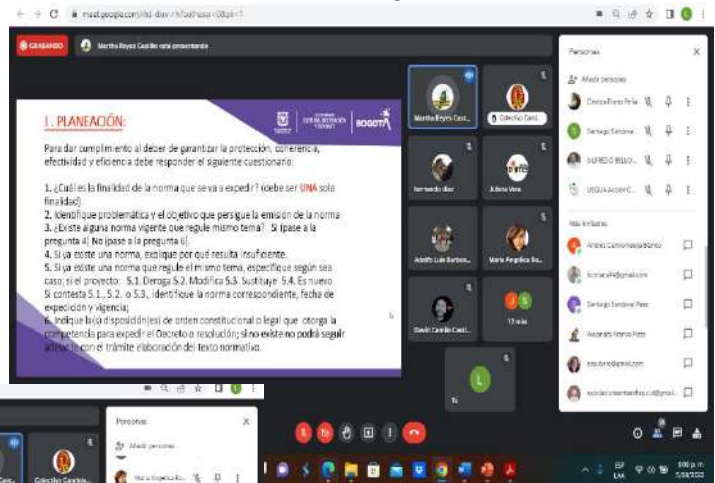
meet.google.com/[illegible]

GRABANDO

Martha Reyes Castillo está presentando

1. PLANEACIÓN:

BOGOTÁ

Para dar cumplimiento al deber de garantizar la protección, coherencia, efectividad y eficiencia debe responder el siguiente cuestionario:

1. ¿Cuál es la finalidad de la norma que se va a expedir? (debe ser UNA sola finalidad).
2. Identifique problemática y el objetivo que persigue la emisión de la norma
3. ¿Existe alguna norma vigente que regule mismo tema? Si (pase a la pregunta 4) No (pase a la pregunta 6).
4. Si ya existe una norma, explique por qué resulta insuficiente.
5. Si ya existe una norma que regule el mismo tema, especifique según sea caso; si el proyecto: 5.1. Deroga 5.2. Modifica 5.3. Sustituye 5.4. Es nuevo Si contesta 5.1., 5.2. o 5.3., identifique la norma correspondiente, fecha de expedición y vigencia;
6. Indique la(s) disposición(es) de orden constitucional o legal que otorga la competencia para expedir el Decreto o resolución; si no existe no podrá seguir adelante con el trámite elaboración del texto normativo.

Martha Reyes Cast...
Colegio Castil...
Fernando diaz
Juliana Vera
Adolfo Luis Barbos...
María Angélica Ro...
David Camilo Cast...
12 más
Tú

Personas
Añadir personas
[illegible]
Santiago Sandoval...
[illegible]
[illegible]
Más invitados
Andrés Camilo Vargas Barrero
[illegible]@gmail.com
Santiago Sandoval Páez
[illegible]
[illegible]@gmail.com
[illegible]

Personas
Añadir personas
Colegio Castilla
María Angélica Ro...

5:00 p. m.
5/08/2022